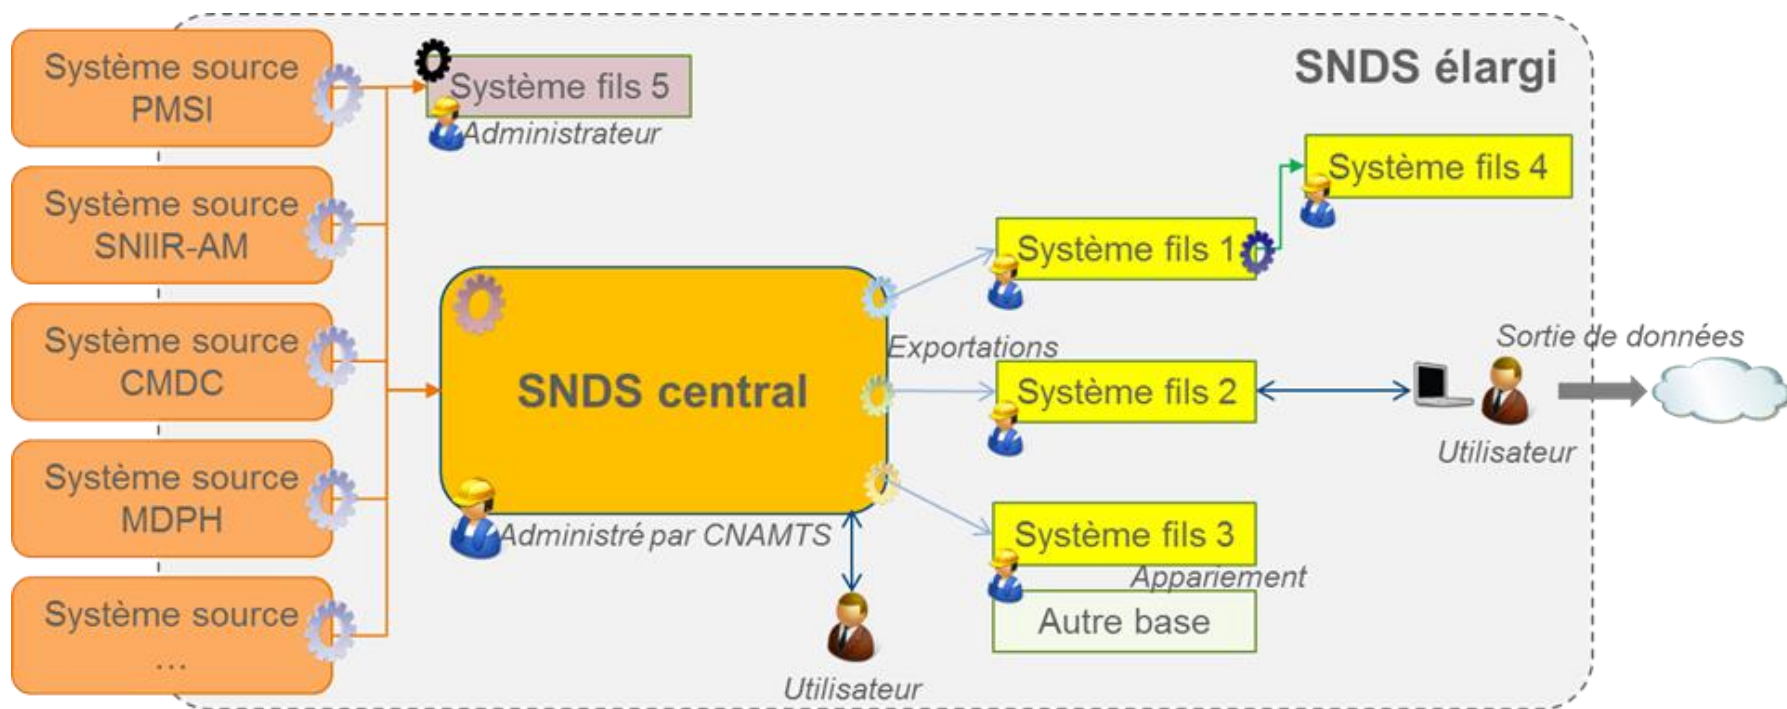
SNDS élargi

Système source PMSI

Système source SNIIR-AM

Système source CMDC

Système source MDPH

Système source …

Système fils 5

Administrateur

Système fils 4

Système fils 1

SNDS central

Exportations

Système fils 2

Sortie de données

Utilisateur

Administré par CNAMTS

Système fils 3

Appariement

Autre base

Utilisateur